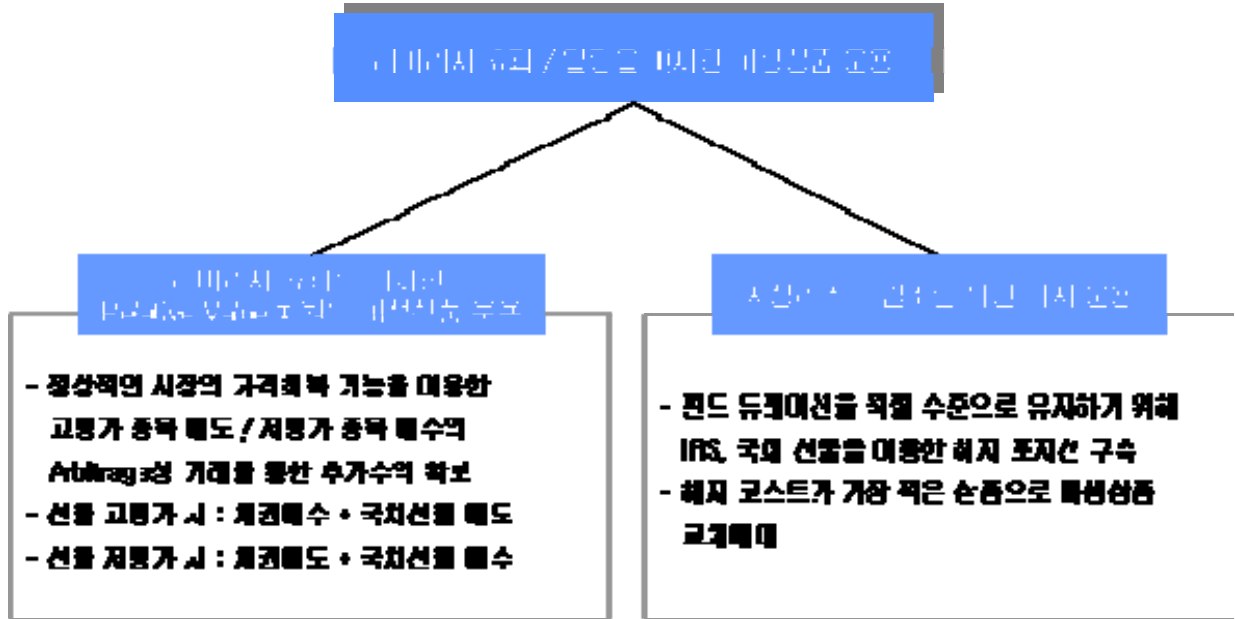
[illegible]

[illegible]

- 정상적인 시장의 가격회복 기능을 이용한 고평가 종목 매도 / 저평가 종목 매수의 Arbitrage성 거래를 통한 추가수익 확보
- 선물 고평가 시 : 채권매수 + 국채선물 매도
- 선물 저평가 시 : 채권매도 + 국채선물 매수

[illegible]

- 펀드 듀레이션을 적정 수준으로 유지하기 위해 IRS, 국채 선물을 이용한 헤지 포지션 구축
- 헤지 코스트가 가장 적은 순서으로 파생상품 교체매매